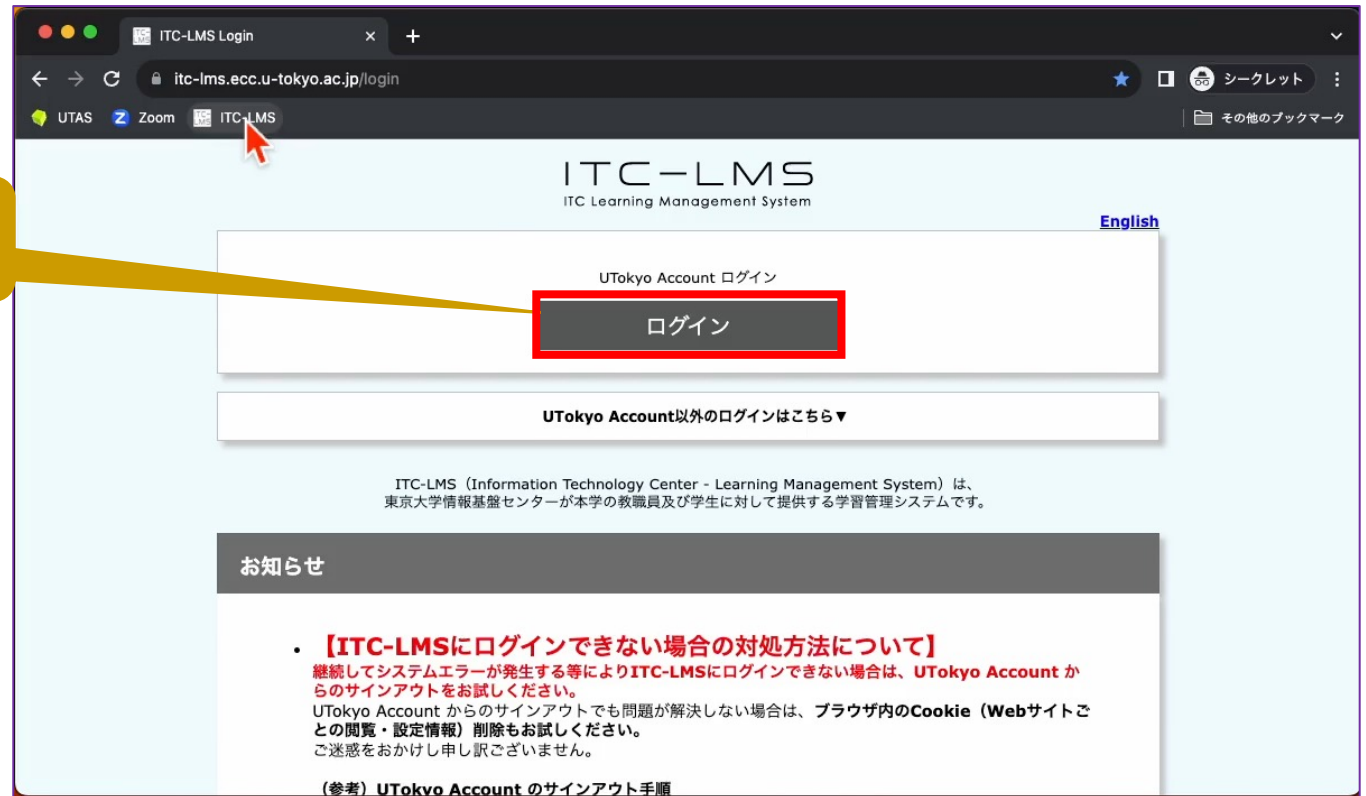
ITC-LMS Login

itc-lms.ecc.u-tokyo.ac.jp/login

シークレット

UTAS Zoom ITC-LMS

その他のブックマーク

ITC-LMS
ITC Learning Management System

English

UTokyo Account ログイン

ログイン

UTokyo Account以外のログインはこちら▼

ITC-LMS（Information Technology Center - Learning Management System）は、東京大学情報基盤センターが本学の教職員及び学生に対して提供する学習管理システムです。

お知らせ

• 【ITC-LMSにログインできない場合の対処方法について】
継続してシステムエラーが発生する等によりITC-LMSにログインできない場合は、UTokyo Account からのサインアウトをお試しください。
UTokyo Account からのサインアウトでも問題が解決しない場合は、ブラウザ内のCookie（Webサイトごとの閲覧・設定情報）削除もお試しください。
ご迷惑をおかけし申し訳ございません。

（参考）UTokyo Account のサインアウト手順